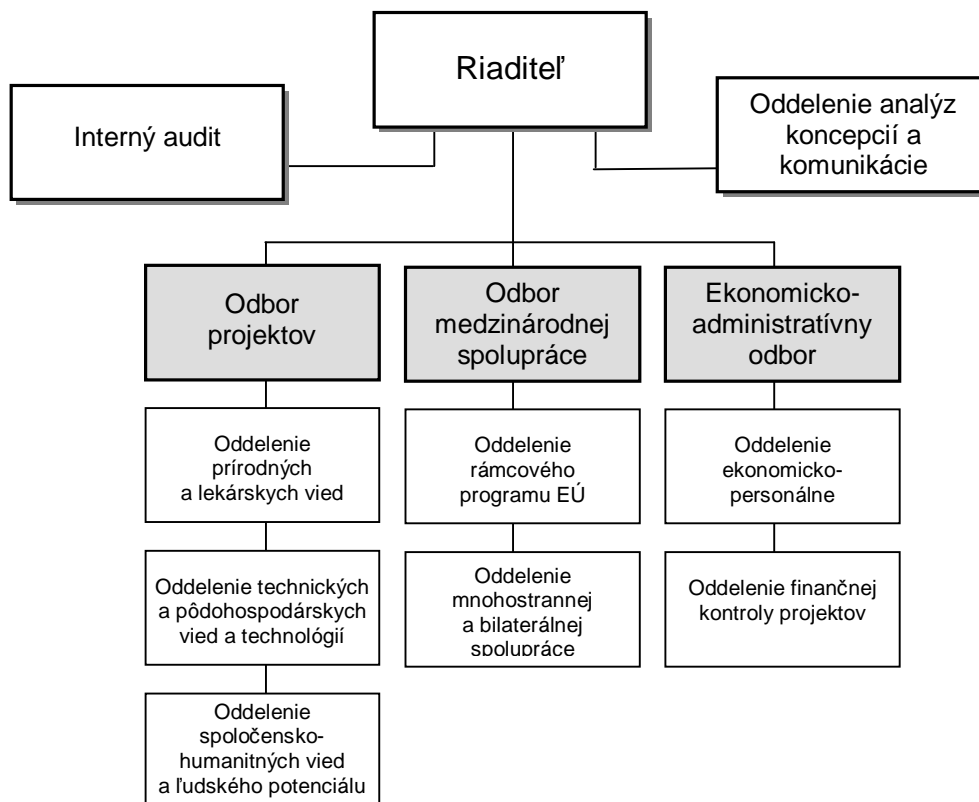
Riaditeľ

Interný audit

Oddelenie analýz koncepcií a komunikácie

Odbor projektov

Odbor medzinárodnej spolupráce

Ekonomicko-administratívny odbor

Oddelenie prírodných a lekárskych vied

Oddelenie technických a pôdohospodárskych vied a technológií

Oddelenie spoločensko-humanitných vied a ľudského potenciálu

Oddelenie rámcového programu EÚ

Oddelenie mnohostrannej a bilaterálnej spolupráce

Oddelenie ekonomicko-personálne

Oddelenie finančnej kontroly projektov